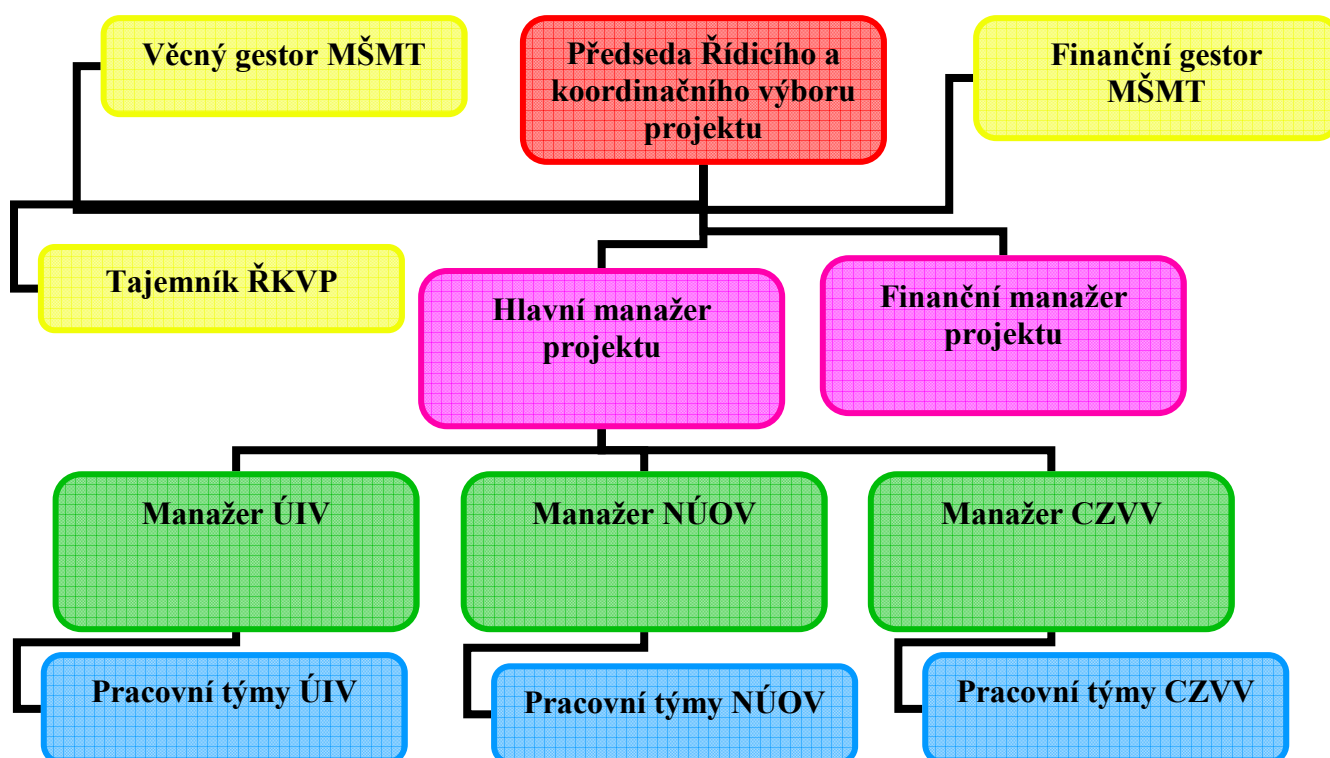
Věcný gestor MŠMT

Předseda Řídicího a koordinačního výboru projektu

Finanční gestor MŠMT

Tajemník ŘKVP

Hlavní manažer projektu

Finanční manažer projektu

Manažer ÚIV

Manažer NÚOV

Manažer CZVV

Pracovní týmy ÚIV

Pracovní týmy NÚOV

Pracovní týmy CZVV